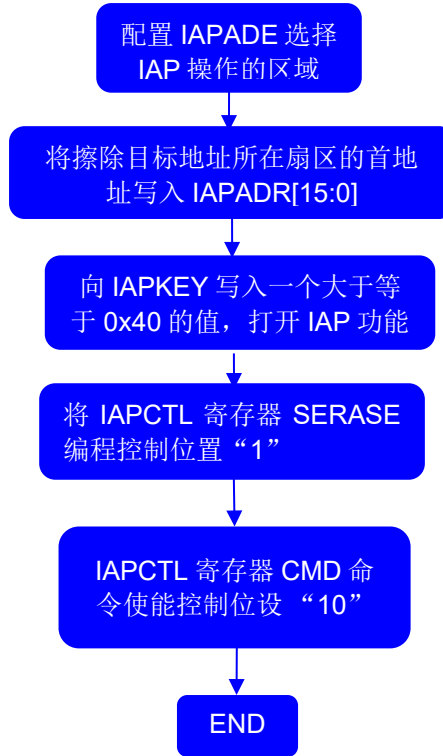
配置 IAPADE 选择 IAP 操作的区域

将擦除目标地址所在扇区的首地址写入 IAPADR[15:0]

向 IAPKEY 写入一个大于等于 0x40 的值，打开 IAP 功能

将 IAPCTL 寄存器 SERASE 编程控制位置“1”

IAPCTL 寄存器 CMD 命令使能控制位设 “10”

END